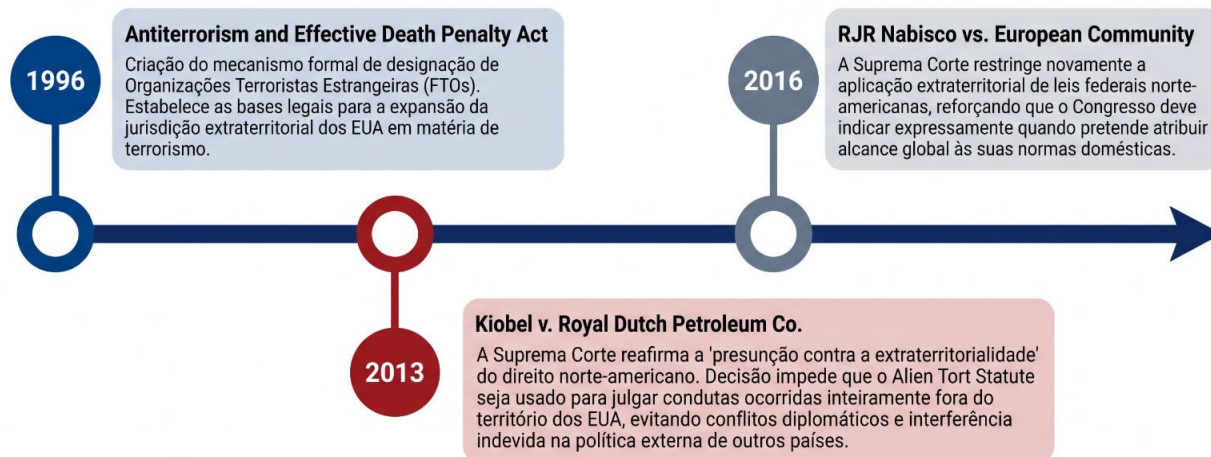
1996

Antiterrorism and Effective Death Penalty Act

Criação do mecanismo formal de designação de Organizações Terroristas Estrangeiras (FTOs). Estabelece as bases legais para a expansão da jurisdição extraterritorial dos EUA em matéria de terrorismo.

2016

RJR Nabisco vs. European Community

A Suprema Corte restringe novamente a aplicação extraterritorial de leis federais norte-americanas, reforçando que o Congresso deve indicar expressamente quando pretende atribuir alcance global às suas normas domésticas.

2013

Kiobel v. Royal Dutch Petroleum Co.

A Suprema Corte reafirma a 'presunção contra a extraterritorialidade' do direito norte-americano. Decisão impede que o Alien Tort Statute seja usado para julgar condutas ocorridas inteiramente fora do território dos EUA, evitando conflitos diplomáticos e interferência indevida na política externa de outros países.